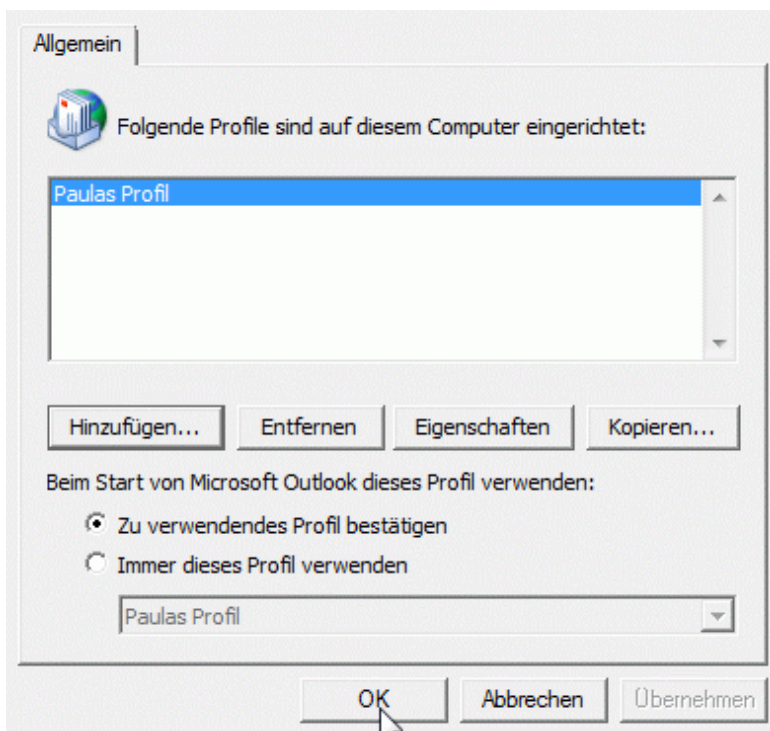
Allgemein

Folgende Profile sind auf diesem Computer eingerichtet:

Paulas Profil

Hinzufügen... Entfernen Eigenschaften Kopieren...

Beim Start von Microsoft Outlook dieses Profil verwenden:

Zu verwendendes Profil bestätigen

Immer dieses Profil verwenden

Paulas Profil

OK Abbrechen Übernehmen